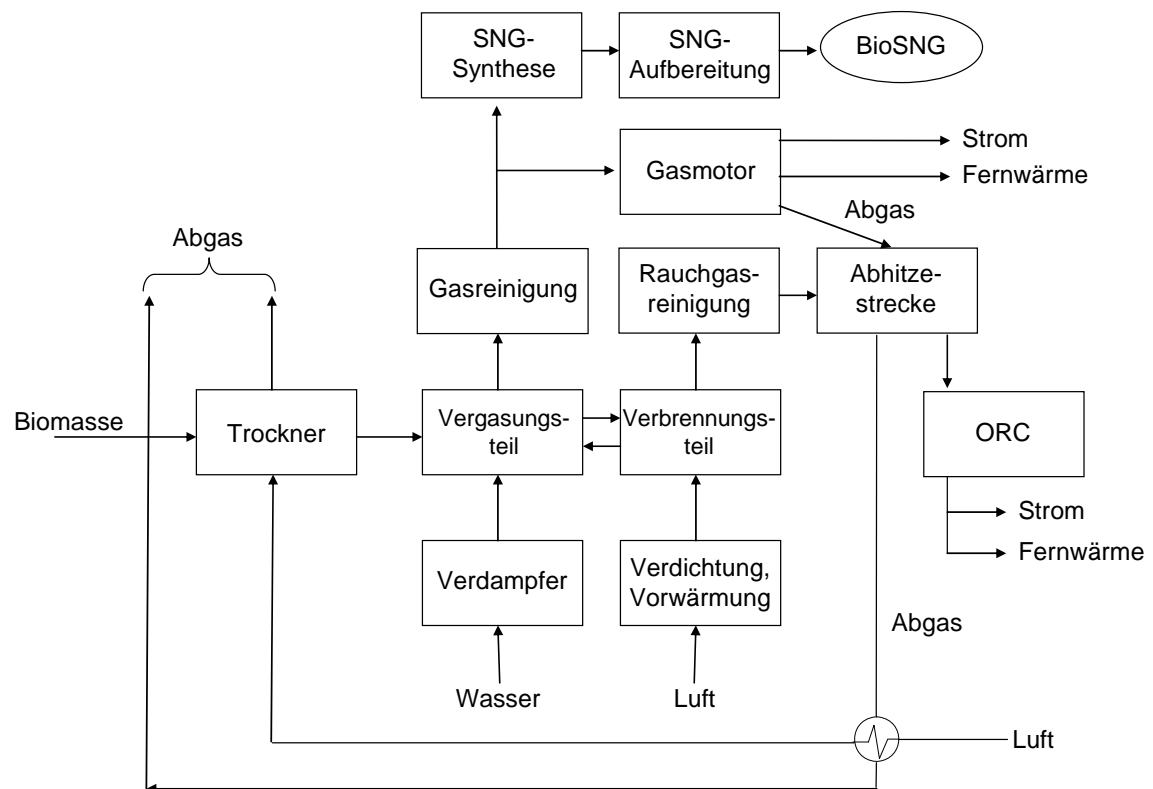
SNG-Synthese

SNG-Aufbereitung

BioSNG

Strom

Gasmotor

Fernwärme

Abgas

Abgas

Gasreinigung

Rauchgasreinigung

Abhitzestrecke

Biomasse

Trockner

Vergasungsteil

Verbrennungsteil

ORC

Strom

Fernwärme

Verdampfer

Verdichtung, Vorwärmung

Abgas

Wasser

Luft

Luft